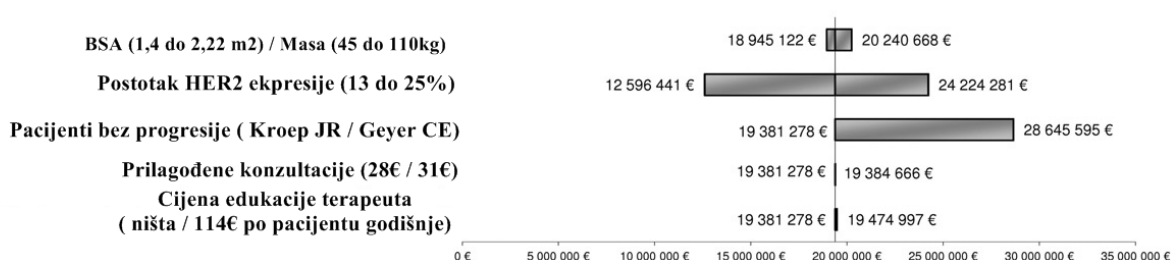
BSA (1,4 do 2,22 m2) / Masa (45 do 110kg)
18 945 122 €
20 240 668 €

Postotak HER2 ekpresije (13 do 25%)
12 596 441 €
24 224 281 €

Pacijenti bez progresije ( Kroep JR / Geyer CE)
19 381 278 €
28 645 595 €

Prilagođene konzultacije (28€ / 31€)
19 381 278 €
19 384 666 €

Cijena edukacije terapeuta ( ništa / 114€ po pacijentu godišnje)
19 381 278 €
19 474 997 €

0 € 5 000 000 € 10 000 000 € 15 000 000 € 20 000 000 € 25 000 000 € 30 000 000 € 35 000 000 €